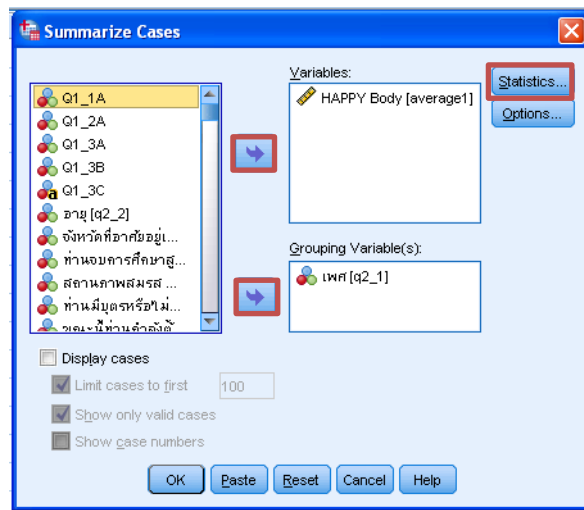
Summarize Cases

Q1_1A
Q1_2A
Q1_3A
Q1_3B
Q1_3C
อายุ [q2_2]
จังหวัดที่อาศัยอยู่...
ท่านจบการศึกษาสู...
สถานภาพสมรส ...
ท่านมีบุตรหรือไม่...
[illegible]

Variables:
HAPPY Body [average1]

Statistics...
Options...

Grouping Variable(s):
เพศ [q2_1]

Display cases
Limit cases to first 100
Show only valid cases
Show case numbers

OK Paste Reset Cancel Help